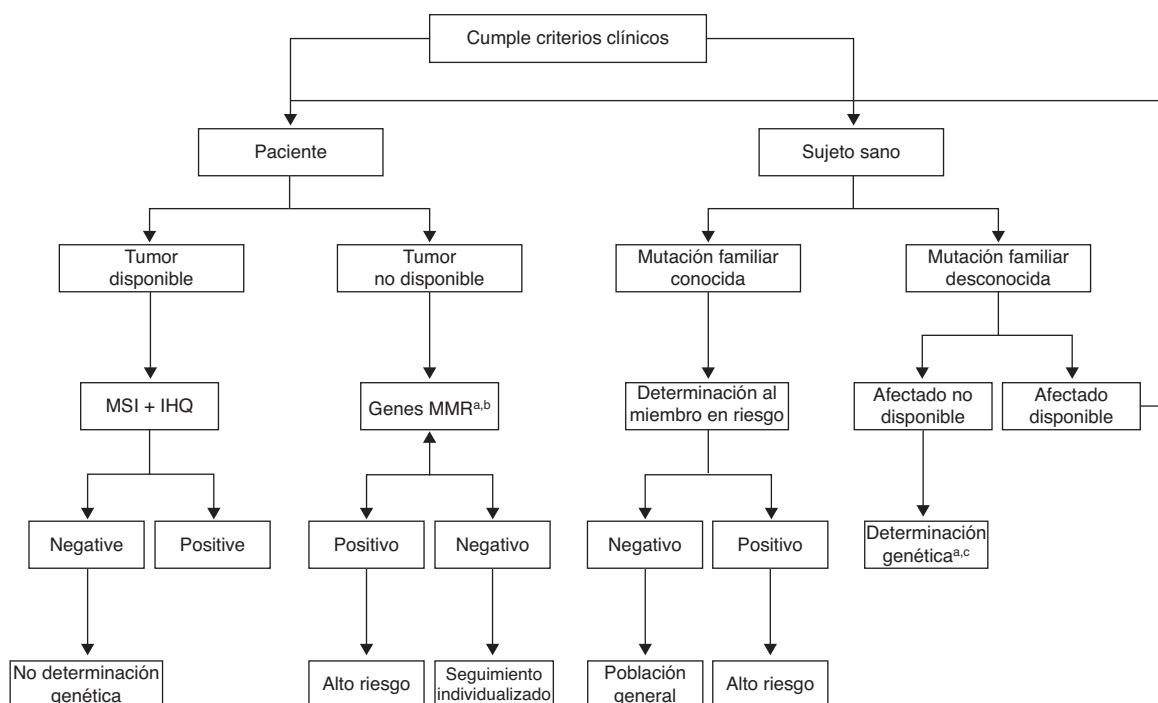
Cumple criterios clínicos

Paciente

Sujeto sano

Tumor disponible

Tumor no disponible

Mutación familiar conocida

Mutación familiar desconocida

MSI + IHQ

Genes MMR$^{a,b}$

Determinación al miembro en riesgo

Afectado no disponible

Afectado disponible

Negative

Positive

Positivo

Negativo

Negativo

Positivo

Determinación genética$^{a,c}$

No determinación genética

Alto riesgo

Seguimiento individualizado

Población general

Alto riesgo